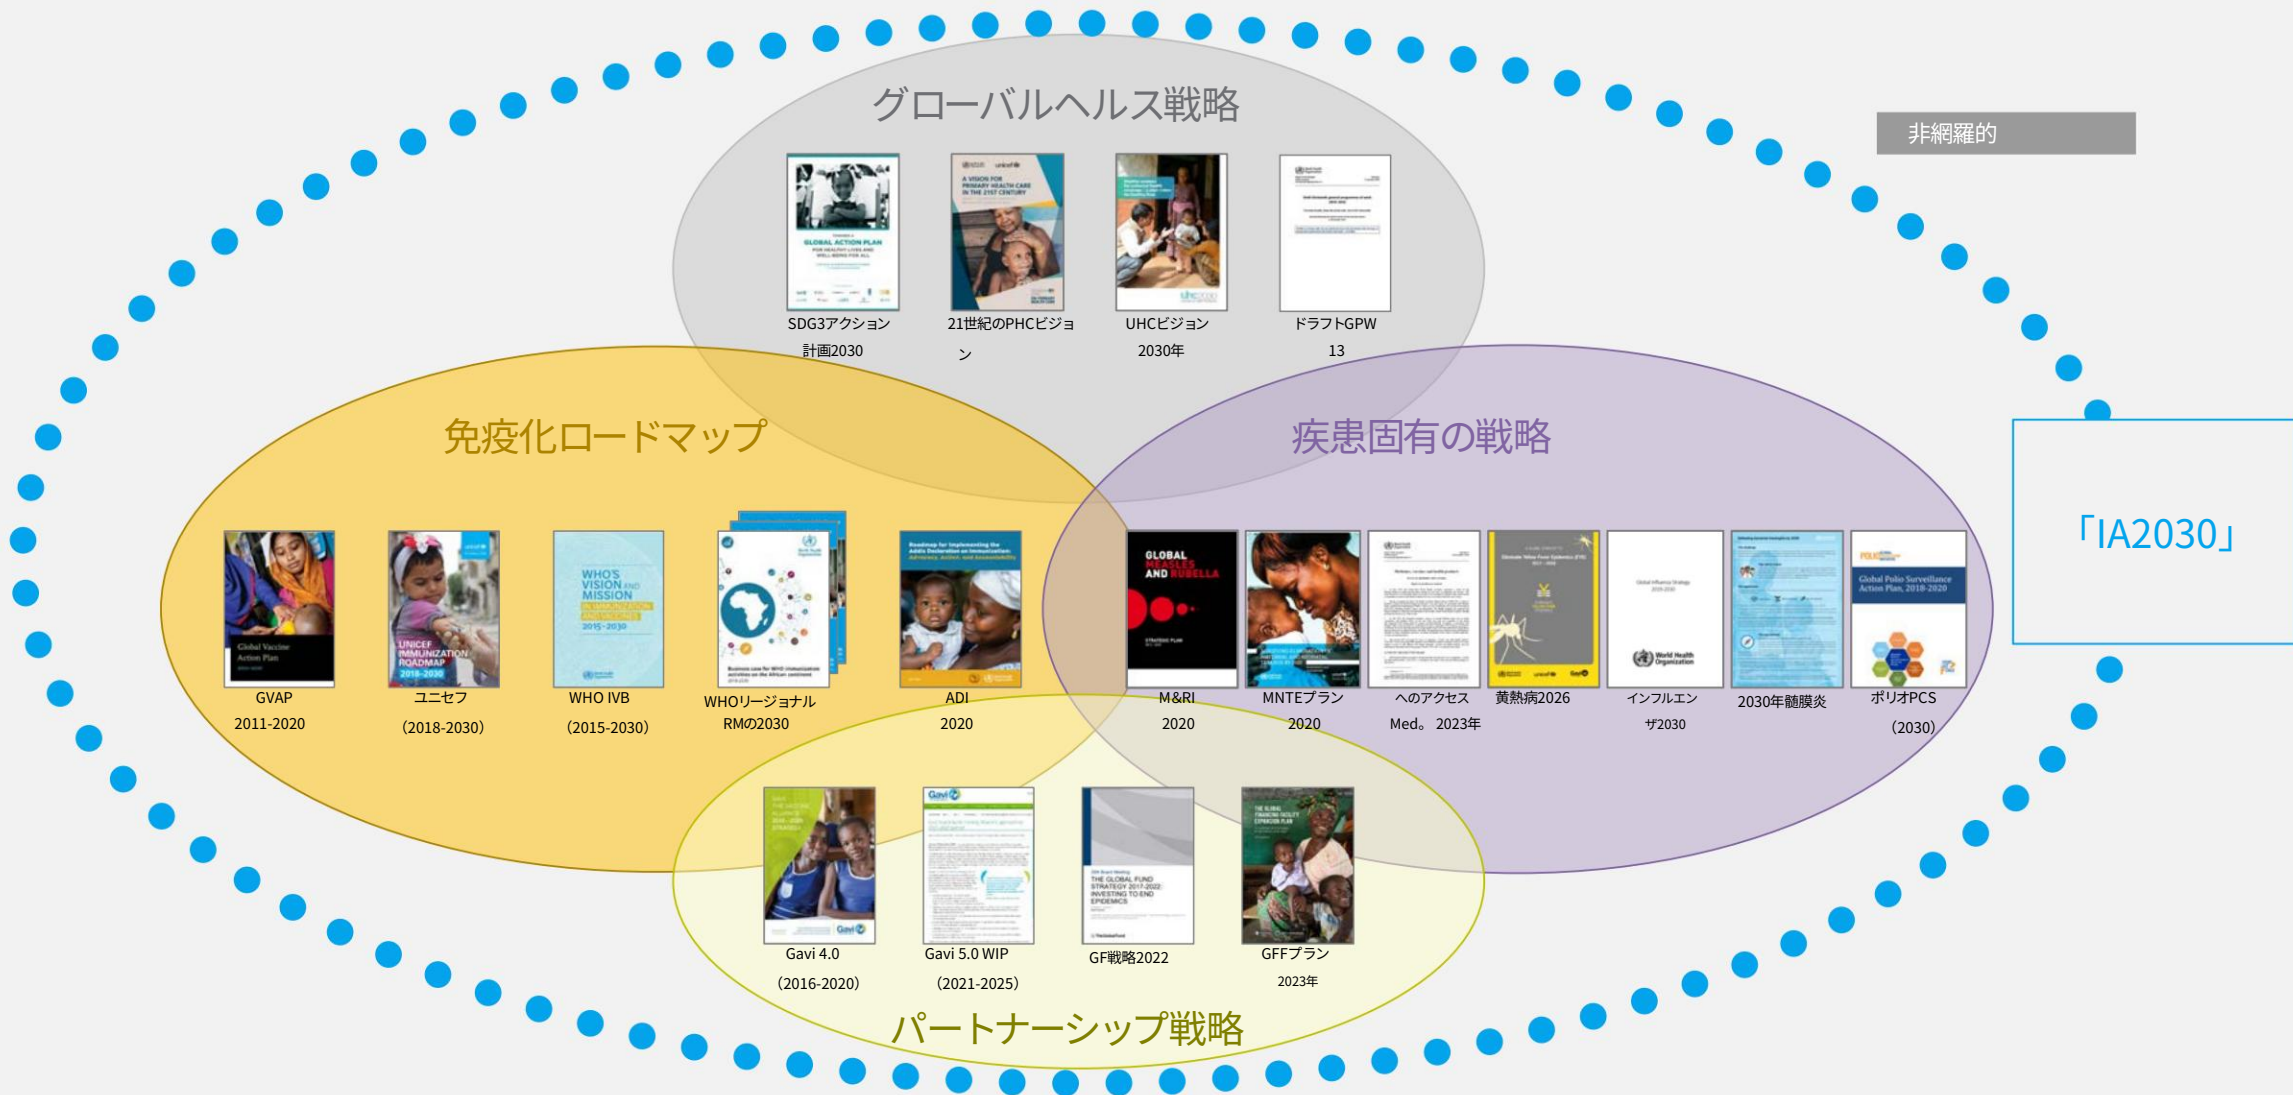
非網羅的

グローバルヘルス戦略

SDG3アクション計画2030

21世紀のPHCビジョン

UHCビジョン2030年

ドラフトGPW 13

免疫化ロードマップ

GVAP 2011-2020

ユニセフ (2018-2030)

WHO IVB (2015-2030)

WHOリージョナルRMの2030

ADI 2020

疾患固有の戦略

M&RI 2020

MNTEプラン 2020

へのアクセスMed。2023年

黄熱病2026

インフルエンザ2030

2030年髄膜炎

ポリオPCS (2030)

「IA2030」

Gavi 4.0 (2016-2020)

Gavi 5.0 WIP (2021-2025)

GF戦略2022

GFFプラン 2023年

パートナーシップ戦略